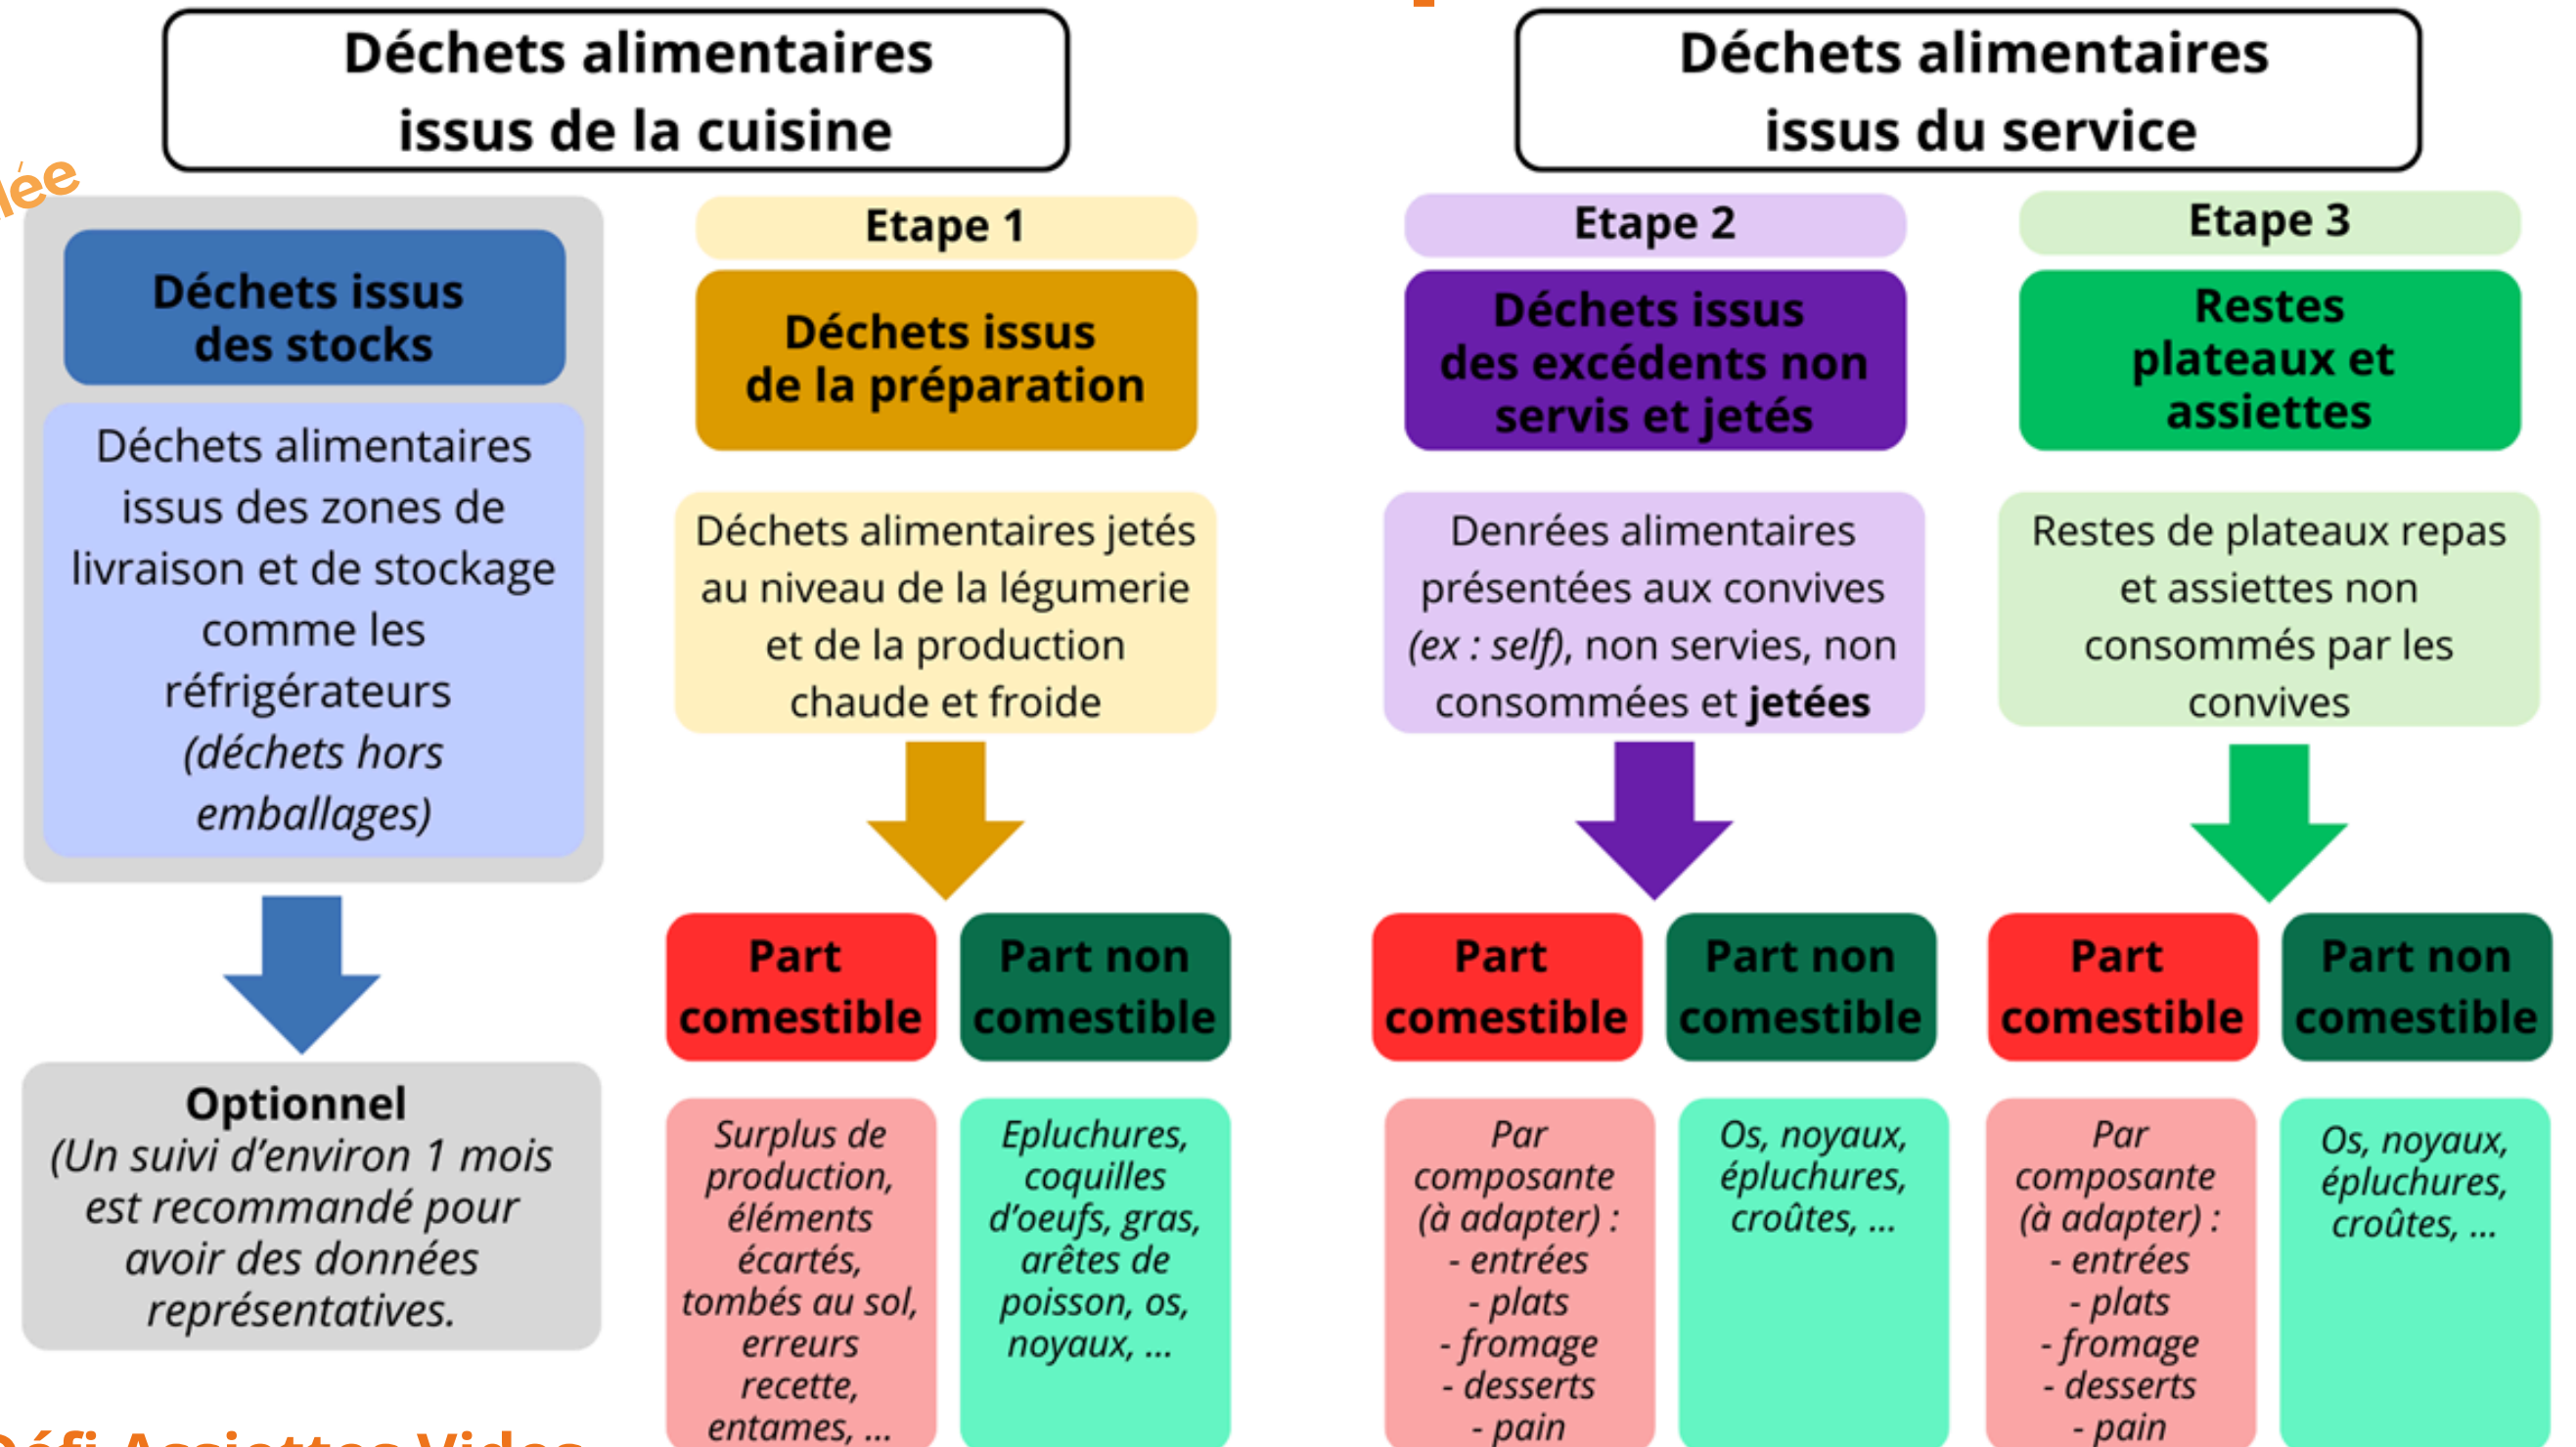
Déchets alimentaires issus de la cuisine

Déchets alimentaires issus du service

lée

Déchets issus des stocks

Déchets alimentaires issus des zones de livraison et de stockage comme les réfrigérateurs *(déchets hors emballages)*

Optionnel
*(Un suivi d'environ 1 mois est recommandé pour avoir des données représentatives.*

Etape 1

Déchets issus de la préparation

Déchets alimentaires jetés au niveau de la légumerie et de la production chaude et froide

Part comestible

Part non comestible

*Surplus de production, éléments écartés, tombés au sol, erreurs recette, entames, ...*

*Epluchures, coquilles d'oeufs, gras, arêtes de poisson, os, noyaux, ...*

Etape 2

Déchets issus des excédents non servis et jetés

Denrées alimentaires présentées aux convives *(ex : self)*, non servies, non consommées et **jetées**

Part comestible

Part non comestible

*Par composante (à adapter) :*
*- entrées*
*- plats*
*- fromage*
*- desserts*
*- pain*

*Os, noyaux, épluchures, croûtes, ...*

Etape 3

Restes plateaux et assiettes

Restes de plateaux repas et assiettes non consommés par les convives

Part comestible

Part non comestible

*Par composante (à adapter) :*
*- entrées*
*- plats*
*- fromage*
*- desserts*
*- pain*

*Os, noyaux, épluchures, croûtes, ...*

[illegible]